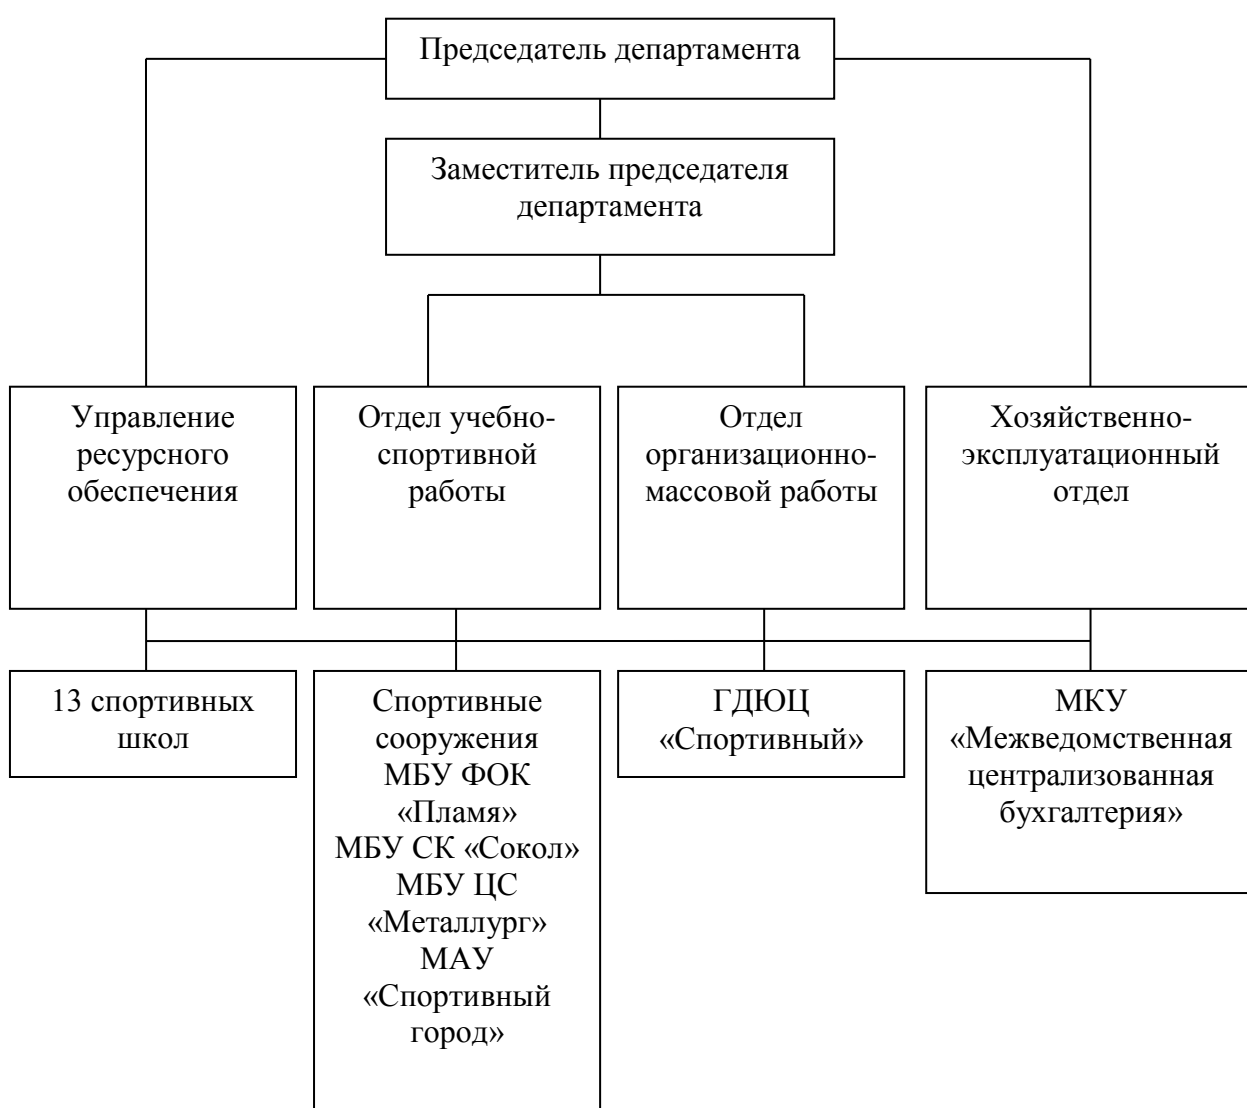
Председатель департамента

Заместитель председателя департамента

Управление ресурсного обеспечения

Отдел учебно-спортивной работы

Отдел организационно-массовой работы

Хозяйственно-эксплуатационный отдел

13 спортивных школ

Спортивные сооружения МБУ ФОК «Пламя» МБУ СК «Сокол» МБУ ЦС «Металлург» МАУ «Спортивный город»

ГДЮЦ «Спортивный»

МКУ «Межведомственная централизованная бухгалтерия»